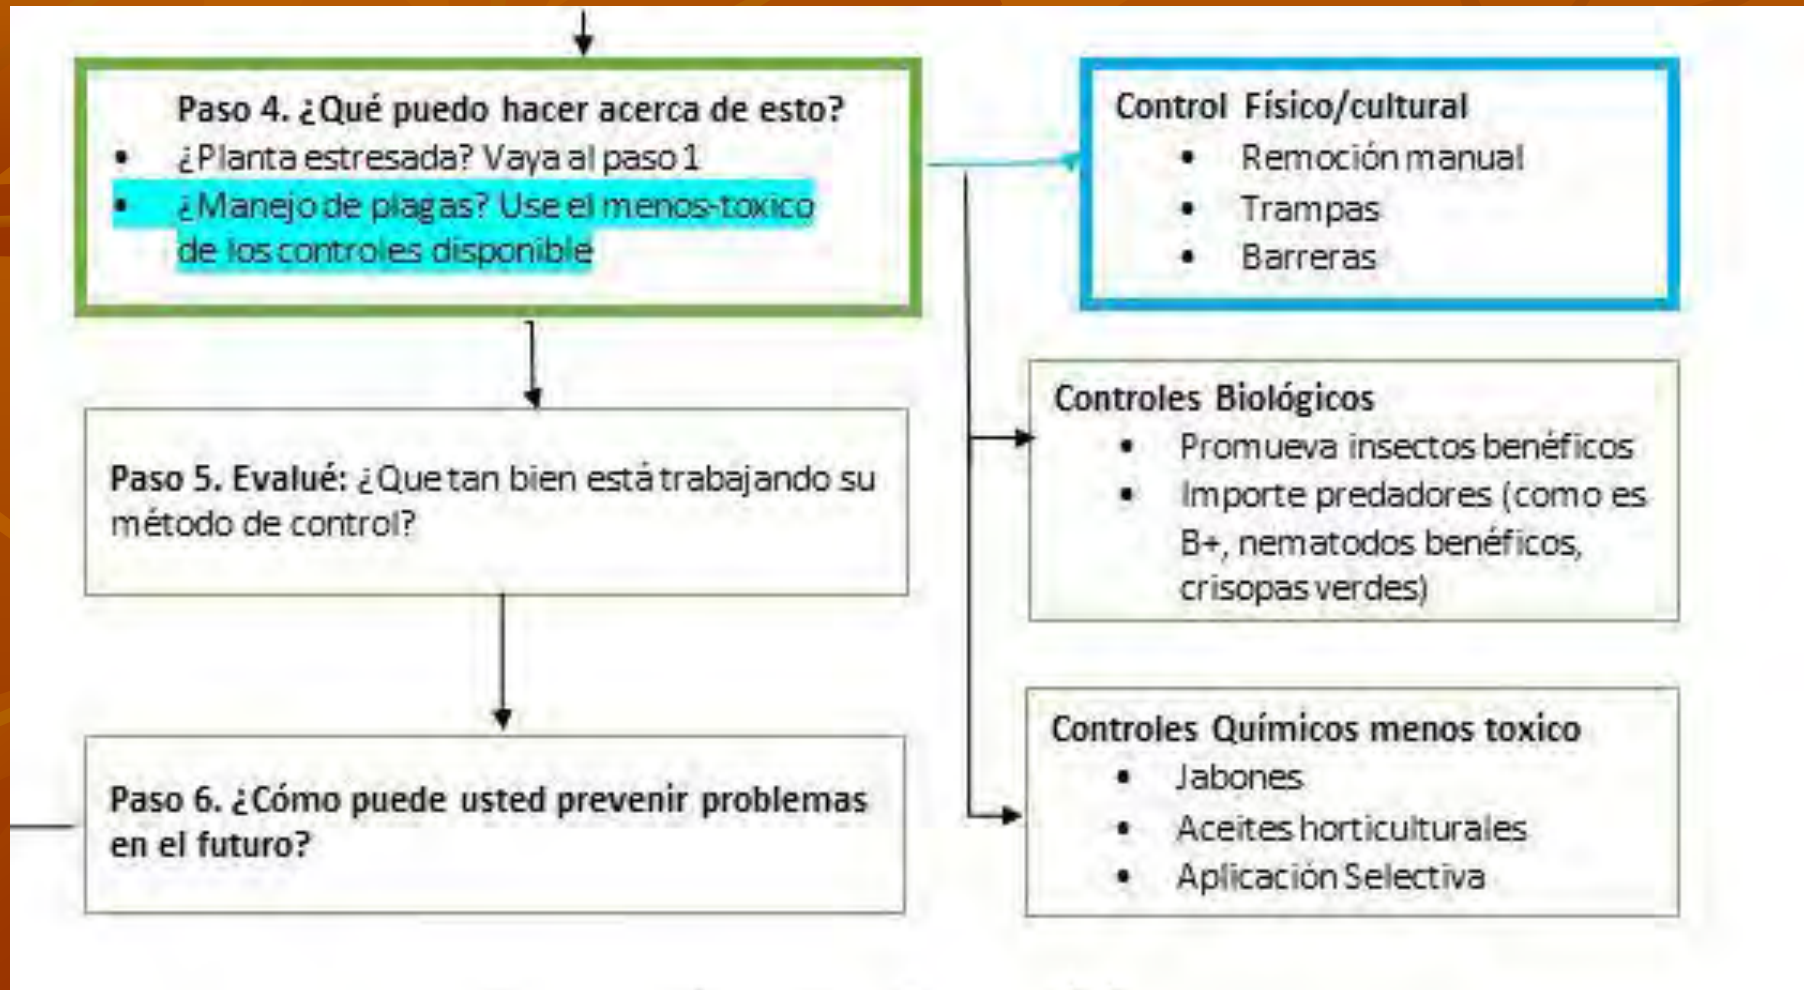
Paso 4. ¿Qué puedo hacer acerca de esto?
• ¿Planta estresada? Vaya al paso 1
• ¿Manejo de plagas? Use el menos-toxico de los controles disponible

Control Físico/cultural
• Remoción manual
• Trampas
• Barreras

Paso 5. Evalué: ¿Que tan bien está trabajando su método de control?

Controles Biológicos
• Promueva insectos benéficos
• Importe predadores (como es B+, nematodos benéficos, crisopas verdes)

Paso 6. ¿Cómo puede usted prevenir problemas en el futuro?

Controles Químicos menos toxico
• Jabones
• Aceites horticulturales
• Aplicación Selectiva